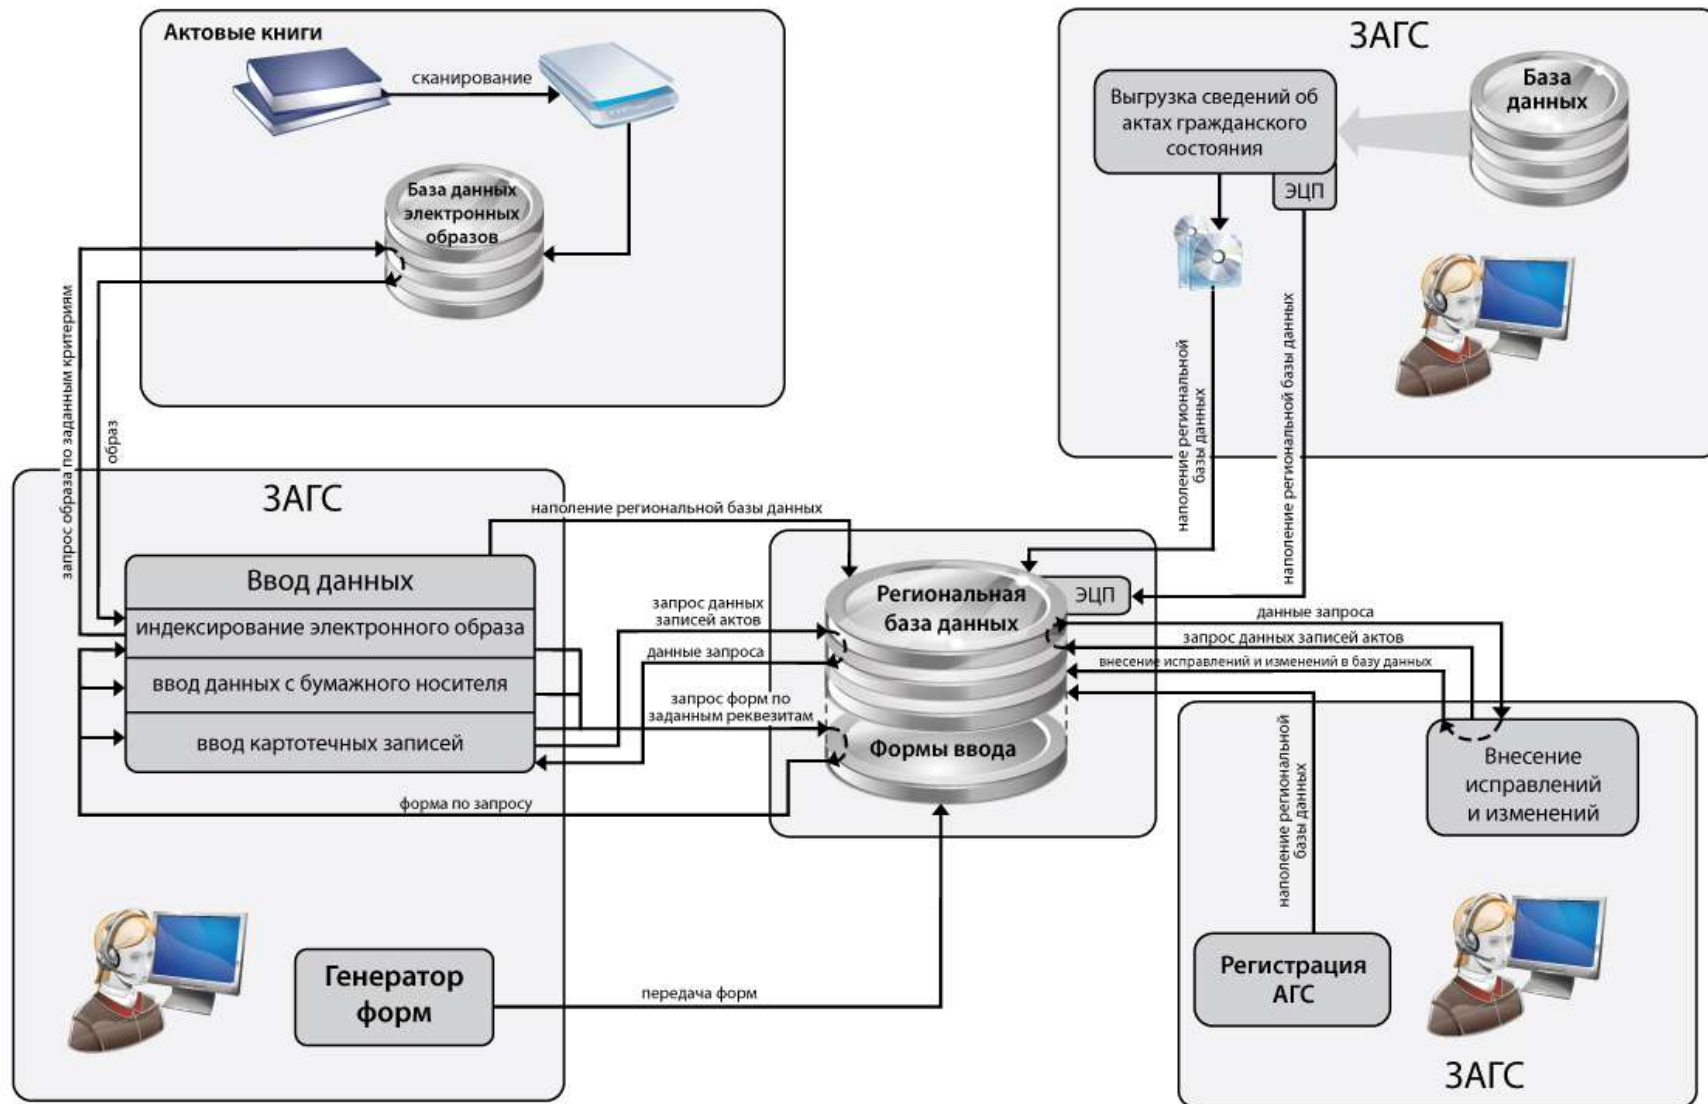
Актовые книги

сканирование

База данных электронных образов

ЗАГС

Выгрузка сведений об актах гражданского состояния

База данных

ЭЦП

наполнение региональной базы данных

наполнение региональной базы данных

запрос образа по заданным критериям

образ

ЗАГС

наполнение региональной базы данных

Ввод данных

индексирование электронного образа

ввод данных с бумажного носителя

ввод картотечных записей

запрос данных записей актов

данные запроса

запрос форм по заданным реквезитам

форма по запросу

Региональная база данных

ЭЦП

Формы ввода

данные запроса

запрос данных записей актов

внесение исправлений и изменений в базу данных

Внесение исправлений и изменений

наполнение региональной базы данных

Регистрация АГС

ЗАГС

Генератор форм

передача форм